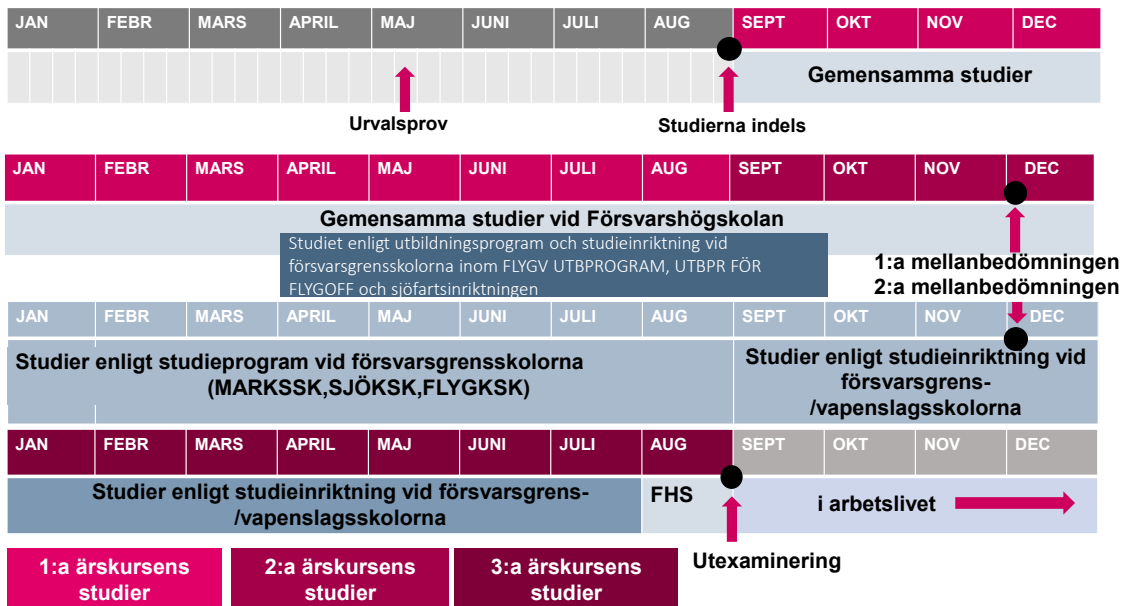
JAN FEBR MARS APRIL MAJ JUNI JULI AUG SEPT OKT NOV DEC

Gemensamma studier

Urvalsprov

Studierna indels

JAN FEBR MARS APRIL MAJ JUNI JULI AUG SEPT OKT NOV DEC

Gemensamma studier vid Försvarshögskolan

Studiet enligt utbildningsprogram och studieinriktning vid försvarsgrenskolorna inom FLYGV UTBPROGRAM, UTBPR FÖR FLYGOFF och sjöfartsinriktningen

1:a mellanbedömningen
2:a mellanbedömningen

JAN FEBR MARS APRIL MAJ JUNI JULI AUG SEPT OKT NOV DEC

Studier enligt studieprogram vid försvarsgrenskolorna (MARKSSK,SJÖKSK,FLYGKSK)

Studier enligt studieinriktning vid försvarsgrens-/vapenslagsskolorna

JAN FEBR MARS APRIL MAJ JUNI JULI AUG SEPT OKT NOV DEC

Studier enligt studieinriktning vid försvarsgrens-/vapenslagsskolorna

FHS

i arbetslivet

1:a årskursens studier

2:a årskursens studier

3:a årskursens studier

Utexaminering